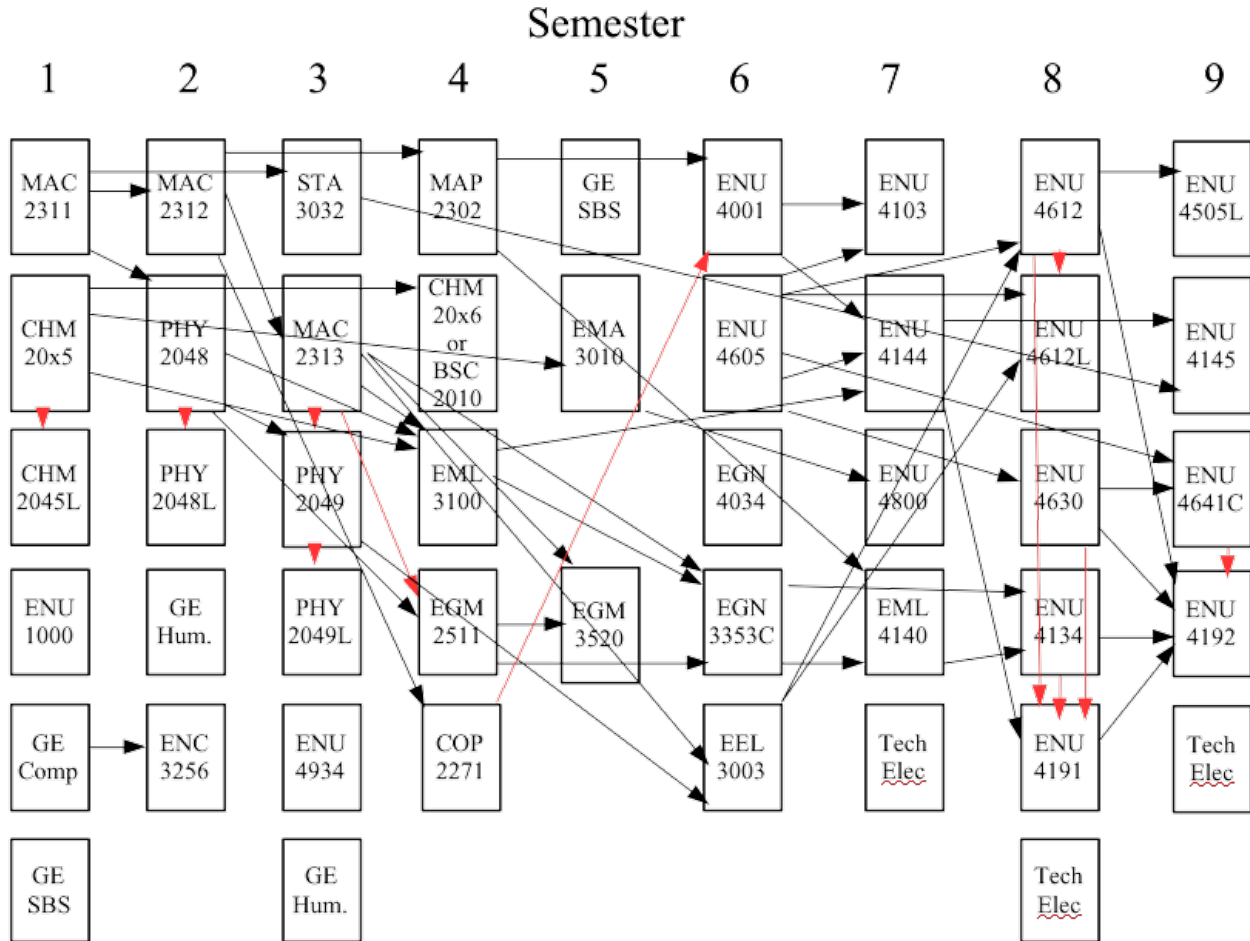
Semester

1 2 3 4 5 6 7 8 9

MAC 2311
CHM 20x5
CHM 2045L
ENU 1000
GE Comp
GE SBS

MAC 2312
PHY 2048
PHY 2048L
GE Hum.
ENC 3256

STA 3032
MAC 2313
PHY 2049
PHY 2049L
ENU 4934
GE Hum.

MAP 2302
CHM 20x6 or BSC 2010
EML 3100
EGM 2511
COP 2271

GE SBS
EMA 3010
EGM 3520

ENU 4001
ENU 4605
EGN 4034
EGN 3353C
EEL 3003

ENU 4103
ENU 4144
ENU 4800
EML 4140
Tech Elec

ENU 4612
ENU 4612L
ENU 4630
ENU 4134
ENU 4191
Tech Elec

ENU 4505L
ENU 4145
ENU 4641C
ENU 4192
Tech Elec